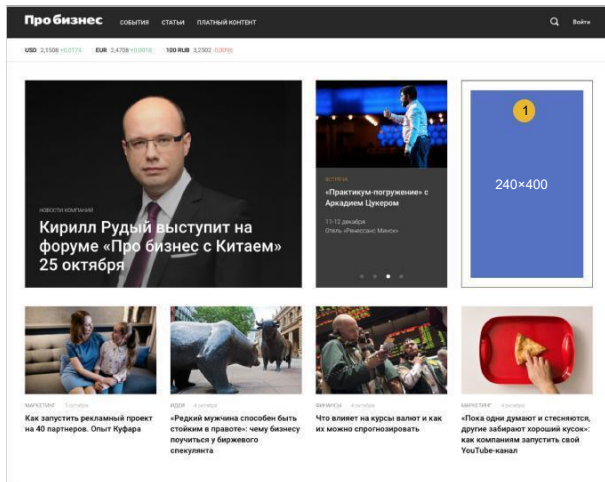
Про бизнес СОБЫТИЯ СТАТЬИ ПЛАТНЫЙ КОНТЕНТ Войти

USD 2,1508 +0,0174 EUR 2,4708 +0,0016 100 RUB 3,2502 -0,0050

НОВОСТИ КОМПАНИЙ

Кирилл Рудый выступит на форуме «Про бизнес с Китаем» 25 октября

ВСТРЕЧА

«Практикум-погружение» с Аркадием Цукером

11-12 декабря
Отель «Ренессанс Минск»

1

240×400

МАРКЕТИНГ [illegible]

Как запустить рекламный проект на 40 партнеров. Опыт Куфара

ИДЕИ 4 октября

«Редкий мужчина способен быть стойким в правоте»: чему бизнесу поучиться у биржевого спекулянта

ФИНАНСЫ 4 октября

Что влияет на курсы валют и как их можно спрогнозировать

МАРКЕТИНГ 4 октября

«Пока одни думают и стесняются, другие забирают хороший кусок»: как компаниям запустить свой YouTube-канал